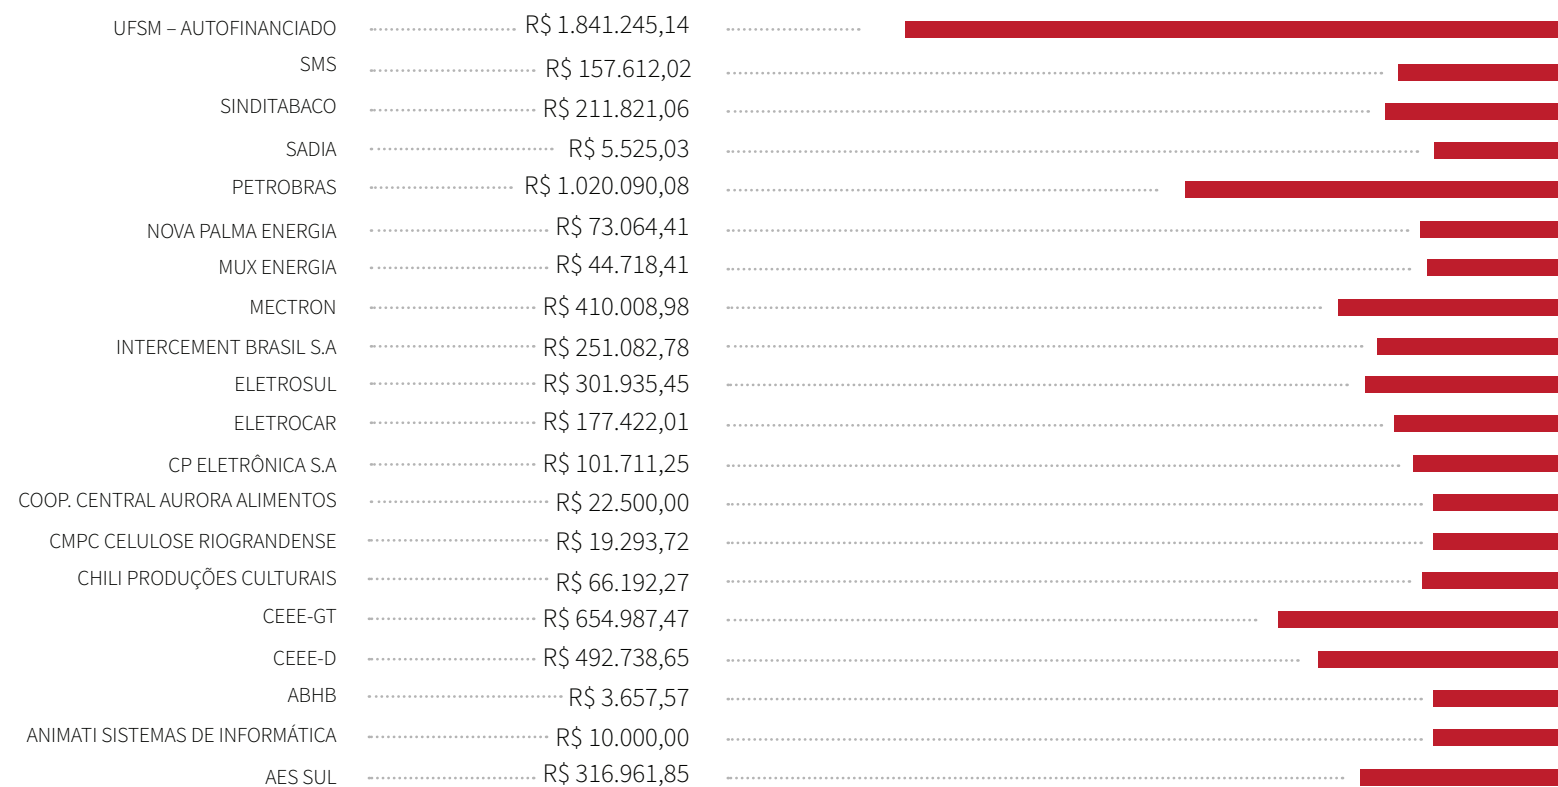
| | |
|---|---|
| UFSM – AUTOFINANCIADO | R$ 1.841.245,14 |
| SMS | R$ 157.612,02 |
| SINDITABACO | R$ 211.821,06 |
| SADIA | R$ 5.525,03 |
| PETROBRAS | R$ 1.020.090,08 |
| NOVA PALMA ENERGIA | R$ 73.064,41 |
| MUX ENERGIA | R$ 44.718,41 |
| MECTRON | R$ 410.008,98 |
| INTERCEMENT BRASIL S.A | R$ 251.082,78 |
| ELETROSUL | R$ 301.935,45 |
| ELETROCAR | R$ 177.422,01 |
| CP ELETRÔNICA S.A | R$ 101.711,25 |
| COOP. CENTRAL AURORA ALIMENTOS | R$ 22.500,00 |
| CMPC CELULOSE RIOGRANDENSE | R$ 19.293,72 |
| CHILI PRODUÇÕES CULTURAIS | R$ 66.192,27 |
| CEEE-GT | R$ 654.987,47 |
| CEEE-D | R$ 492.738,65 |
| ABHB | R$ 3.657,57 |
| ANIMATI SISTEMAS DE INFORMÁTICA | R$ 10.000,00 |
| AES SUL | R$ 316.961,85 |